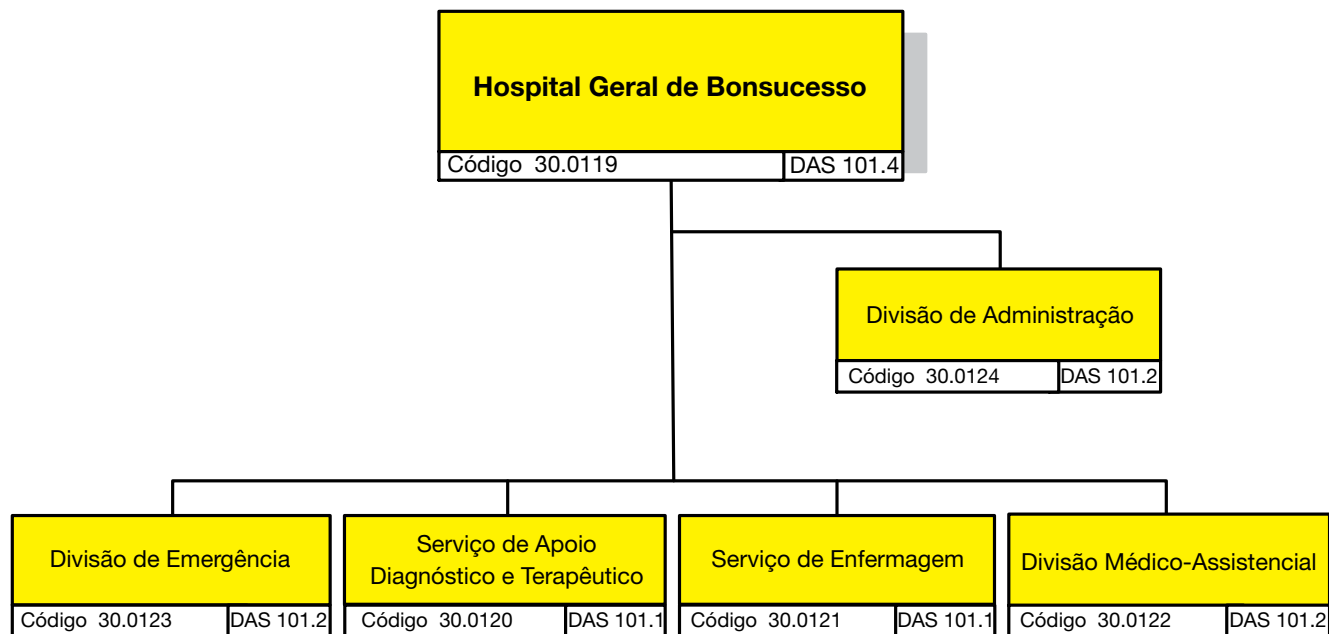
Hospital Geral de Bonsucesso
Código 30.0119 DAS 101.4

Divisão de Administração
Código 30.0124 DAS 101.2

Divisão de Emergência
Código 30.0123 DAS 101.2

Serviço de Apoio Diagnóstico e Terapêutico
Código 30.0120 DAS 101.1

Serviço de Enfermagem
Código 30.0121 DAS 101.1

Divisão Médico-Assistencial
Código 30.0122 DAS 101.2